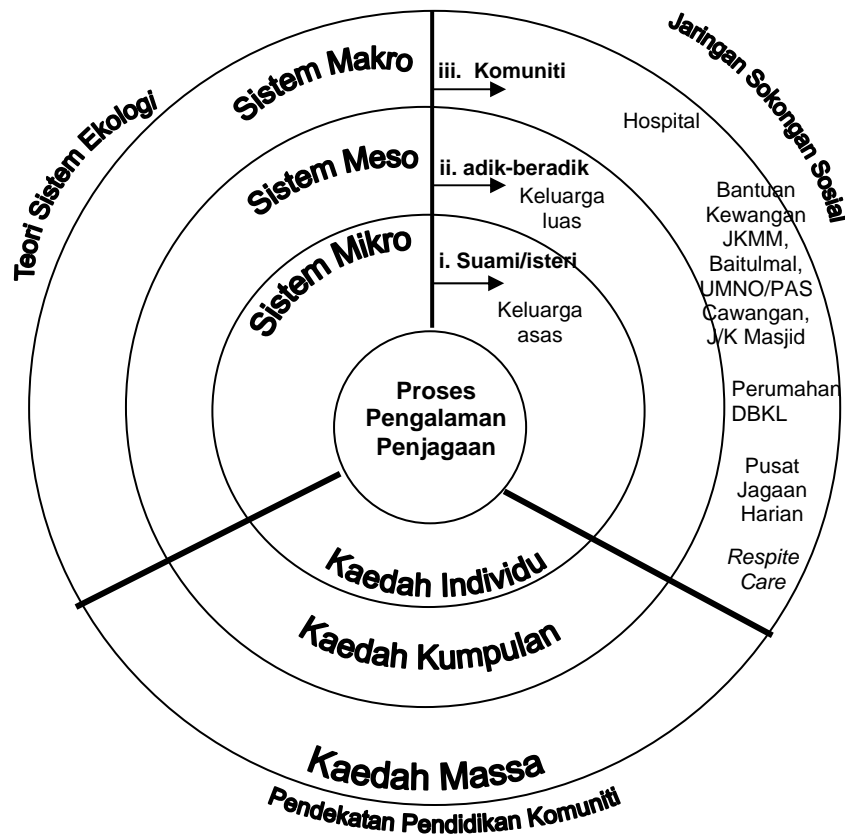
Teori Sistem Ekologi

Sistem Makro

iii. Komuniti

Sistem Meso

ii. adik-beradik

Keluarga luas

Sistem Mikro

i. Suami/isteri

Keluarga asas

Jaringan Sokongan Sosial

Hospital

Bantuan Kewangan JKMM, Baitulmal, UMNO/PAS Cawangan, J/K Masjid

Perumahan DBKL

Pusat Jagaan Harian

*Respite Care*

Proses Pengalaman Penjagaan

Kaedah Individu

Kaedah Kumpulan

Kaedah Massa

Pendekatan Pendidikan Komuniti